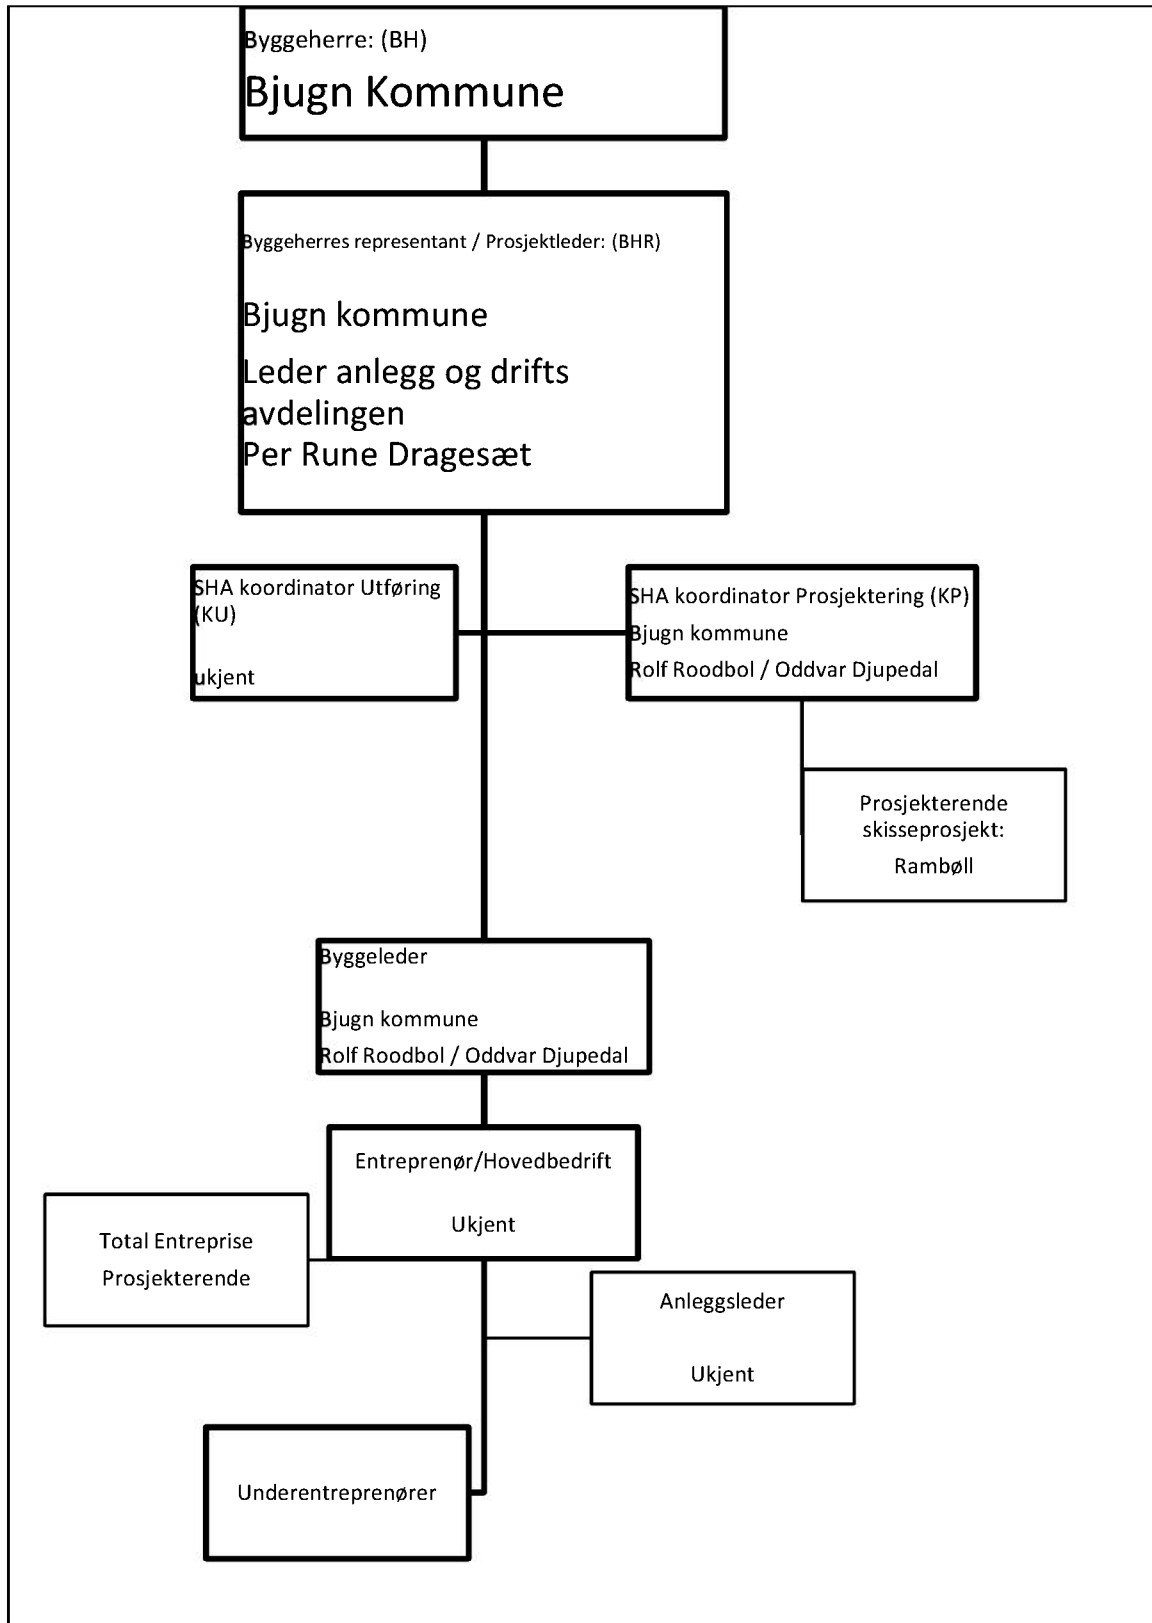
Byggeherre: (BH)

Bjugn Kommune

Byggeherres representant / Prosjektleder: (BHR)

Bjugn kommune

Leder anlegg og drifts avdelingen
Per Rune Dragesæt

SHA koordinator Utføring (KU)

ukjent

SHA koordinator Prosjektering (KP)
Bjugn kommune
Rolf Roodbol / Oddvar Djupedal

Prosjekterende skisseprosjekt:
Rambøll

Byggeleder

Bjugn kommune
Rolf Roodbol / Oddvar Djupedal

Entreprenør/Hovedbedrift

Ukjent

Total Entreprise Prosjekterende

Anleggsleder

Ukjent

Underentreprenører